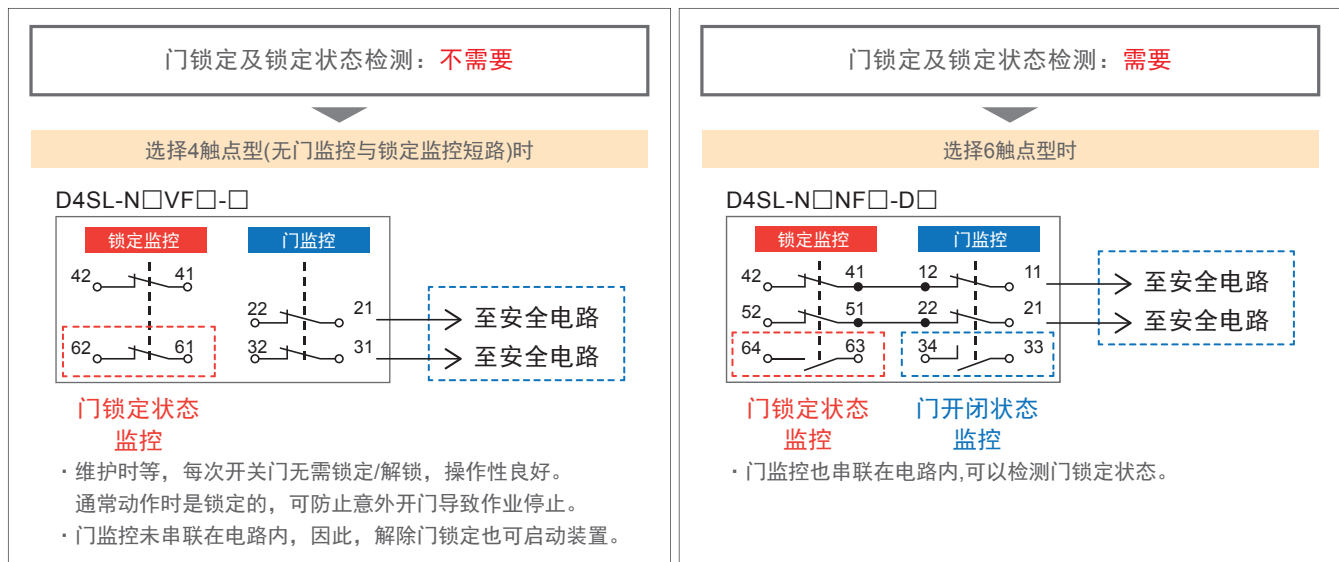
门锁定及锁定状态检测：不需要

选择4触点型(无门监控与锁定监控短路)时

D4SL-N□VF□-□

锁定监控

门监控

42 41

22 21

至安全电路

62 61

32 31

至安全电路

门锁定状态监控

・维护时等，每次开关门无需锁定/解锁，操作性良好。通常动作时是锁定的，可防止意外开门导致作业停止。

・门监控未串联在电路内，因此，解除门锁定也可启动装置。

门锁定及锁定状态检测：需要

选择6触点型时

D4SL-N□NF□-D□

锁定监控

门监控

42 41 12 11

至安全电路

52 51 22 21

至安全电路

64 63 34 33

门锁定状态监控

门开闭状态监控

・门监控也串联在电路内,可以检测门锁定状态。